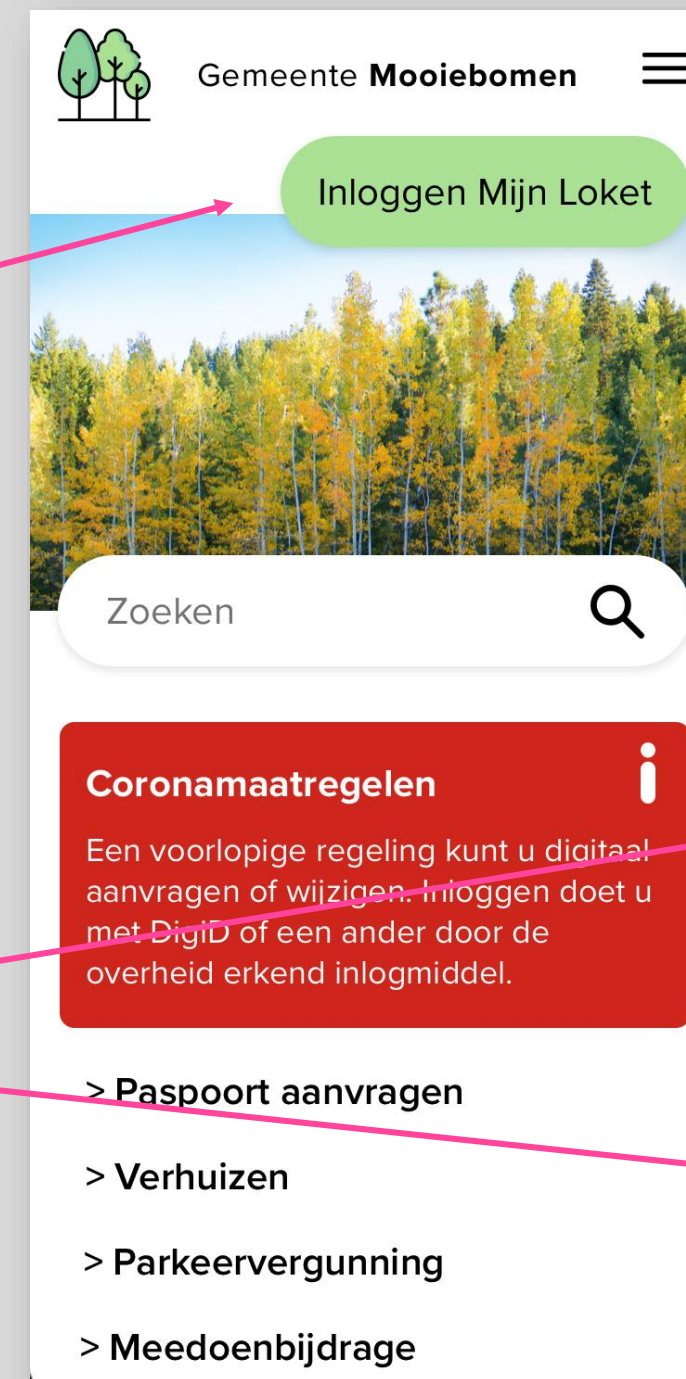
Gemeente **Mooiebomen**

Inloggen Mijn Loket

Zoeken

**Coronamaatregelen**

Een voorlopige regeling kunt u digitaal aanvragen of wijzigen. Inloggen doet u met DigiD of een ander door de overheid erkend inlogmiddel.

> **Paspoort aanvragen**

> **Verhuizen**

> **Parkeervergunning**

> **Meedoenbijdrage**